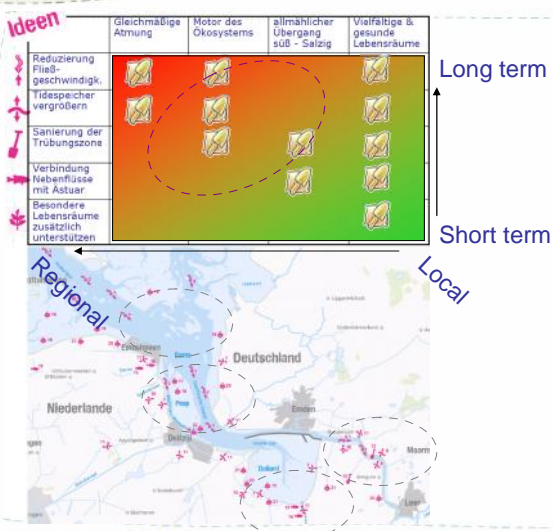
Ideen

| | Gleichmäßige Atmung | Motor des Ökosystems | allmählicher Übergang süß - Salzig | Vielfältige & gesunde Lebensräume |
|---|---|---|---|---|
| Reduzierung Fließgeschwindigk. | | | | |
| Tidespeicher vergrößern | | | | |
| Sanierung der Trübungszone | | | | |
| Verbindung Nebenflüsse mit Ästuar | | | | |
| Besondere Lebensräume zusätzlich unterstützen | | | | |

Long term

Short term

Regional

Local

Deutschland

Niederlande

Emden

Delfzijl

Dollard